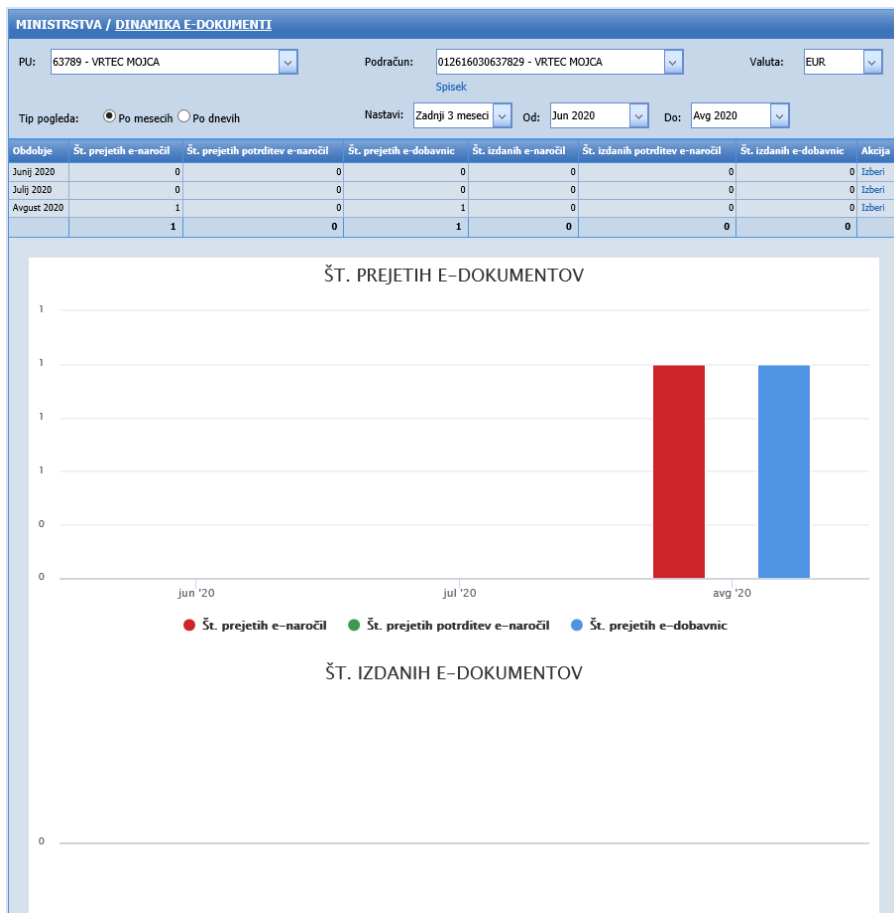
MINISTRSTVA / DINAMIKA E-DOKUMENTI

PU: 63789 - VRTEC MOJCA

Podračun: 012616030637829 - VRTEC MOJCA

Spisek

Valuta: EUR

Tip pogleda: Po mesecih Po dnevih

Nastavi: Zadnji 3 meseci Od: Jun 2020 Do: Avg 2020

| Obdobje | Št. prejetih e-naročil | Št. prejetih potrditev e-naročil | Št. prejetih e-dobavnic | Št. izdanih e-naročil | Št. izdanih potrditev e-naročil | Št. izdanih e-dobavnic | Akcija |
|---|---|---|---|---|---|---|---|
| Junij 2020 | 0 | 0 | 0 | 0 | 0 | 0 | Izberi |
| Julij 2020 | 0 | 0 | 0 | 0 | 0 | 0 | Izberi |
| Avgust 2020 | 1 | 0 | 1 | 0 | 0 | 0 | Izberi |
|  | 1 | 0 | 1 | 0 | 0 | 0 |  |

ŠT. PREJETIH E-DOKUMENTOV

1
1
1
1
0
0

jun '20
jul '20
avg '20

Št. prejetih e-naročil
Št. prejetih potrditev e-naročil
Št. prejetih e-dobavnic

ŠT. IZDANIH E-DOKUMENTOV

0